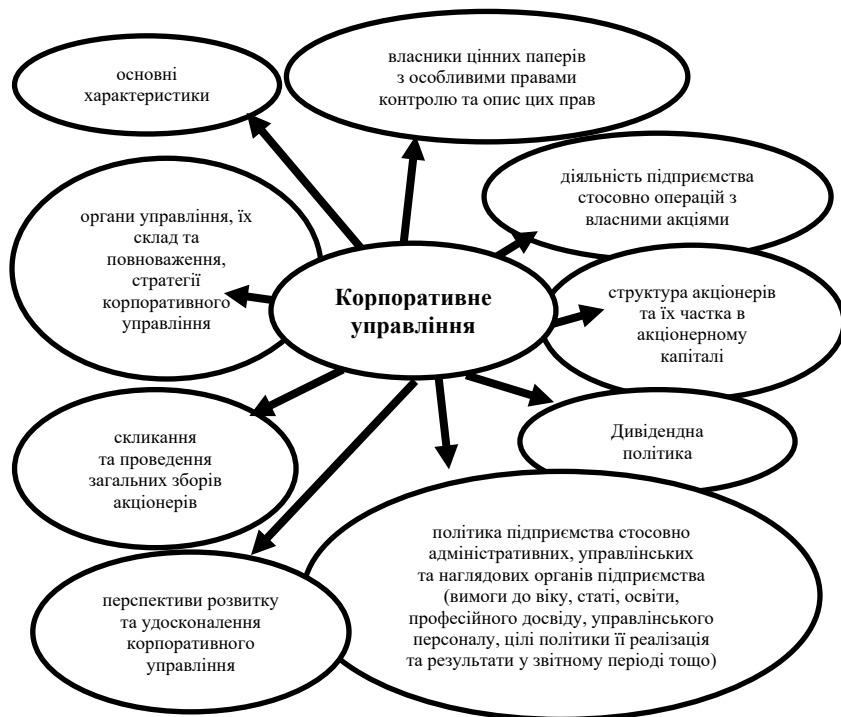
основні характеристики

власники цінних паперів з особливими правами контролю та опис цих прав

діяльність підприємства стосовно операцій з власними акціями

органи управління, їх склад та повноваження, стратегії корпоративного управління

Корпоративне управління

структура акціонерів та їх частка в акціонерному капіталі

Дивідендна політика

скликання та проведення загальних зборів акціонерів

політика підприємства стосовно адміністративних, управлінських та наглядових органів підприємства (вимоги до віку, статі, освіти, професійного досвіду, управлінського персоналу, цілі політики її реалізація та результати у звітному періоді тощо)

перспективи розвитку та удосконалення корпоративного управління